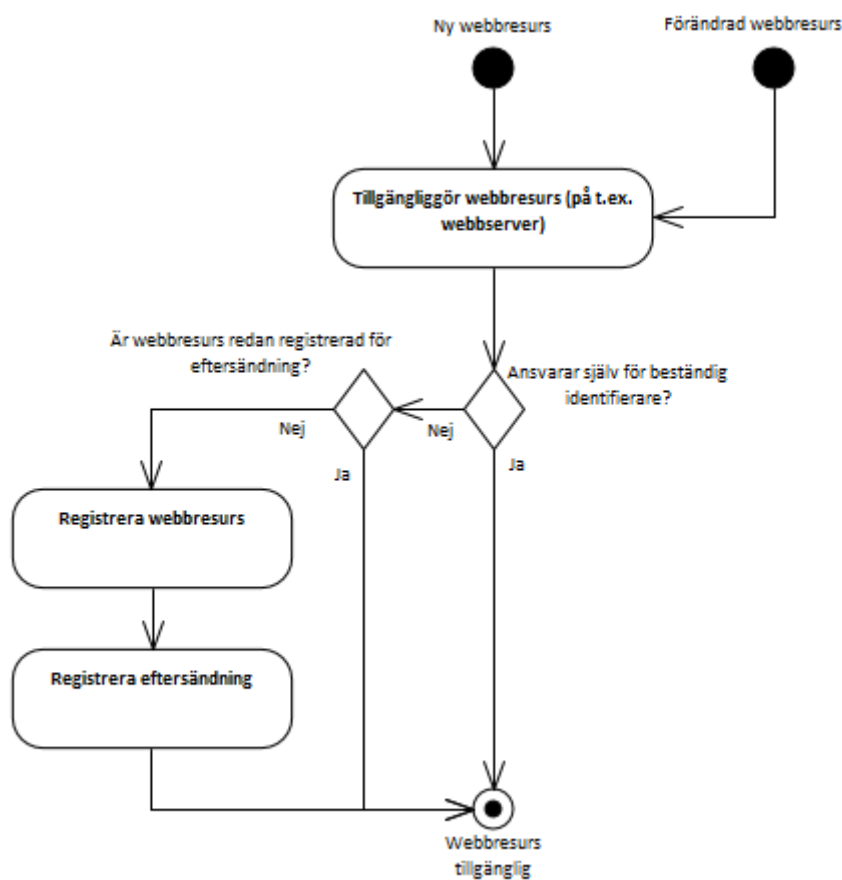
Ny webbresurs

Förändrad webbresurs

Tillgängliggör webbresurs (på t.ex. webbserver)

Är webbresurs redan registrerad för eftersändning?

Ansvarar själv för beständig identifierare?

Nej

Nej

Ja

Ja

Registrera webbresurs

Registrera eftersändning

Webbresurs tillgänglig